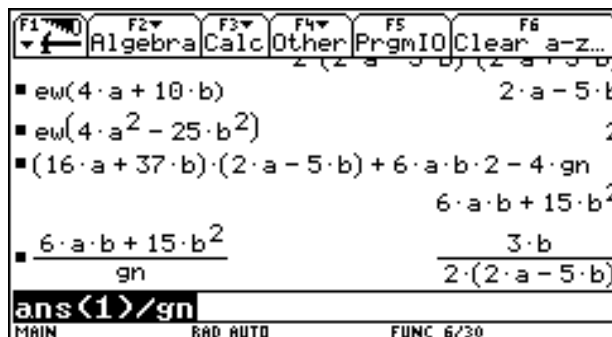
F1 F2▾ Algebra F3▾ Calc F4▾ Other F5 PrgmIO F6 Clear a-z…

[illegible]

■ ew(4·a + 10·b) $2\cdot a - 5\cdot$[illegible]

■ ew(4·a$^2$ − 25·b$^2$) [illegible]

■ (16·a + 37·b)·(2·a − 5·b) + 6·a·b·2 − 4·gn

$6\cdot a\cdot b + 15\cdot b^2$

■ $\frac{6\cdot a\cdot b + 15\cdot b^2}{gn}$ $\frac{3\cdot b}{2\cdot(2\cdot a - 5\cdot b)}$

ans(1)/gn

MAIN RAD AUTO FUNC 6/30